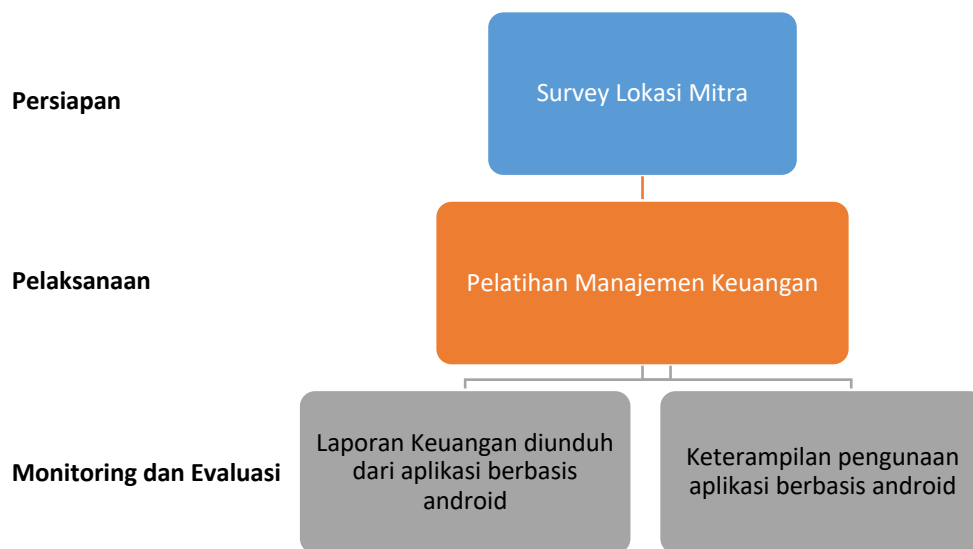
Persiapan

Survey Lokasi Mitra

Pelaksanaan

Pelatihan Manajemen Keuangan

Monitoring dan Evaluasi

Laporan Keuangan diunduh dari aplikasi berbasis android

Keterampilan pengunaan aplikasi berbasis android